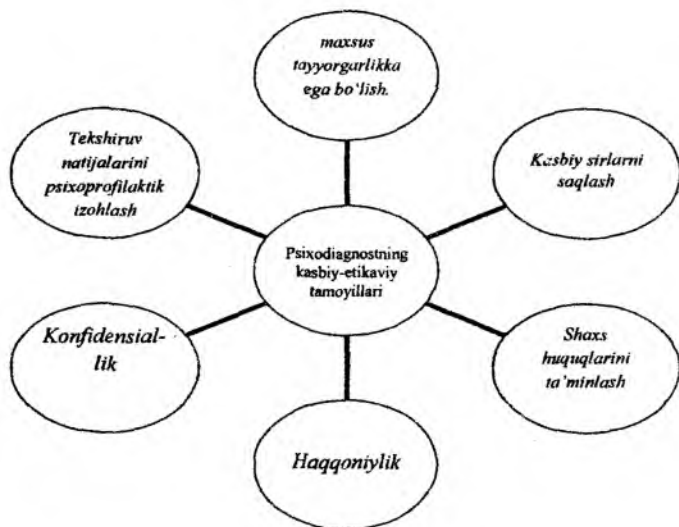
maxsus tayyorgarlikka ega bo'lish.

Tekshiruv natijalarini psixoprofilaktik izohlash

Kasbiy sirlarni saqlash

Psixodiagnostning kasbiy-etikaviy tamoyillari

Konfidensial-lik

Shaxs huquqlarini ta'minlash

Haqqoniylik